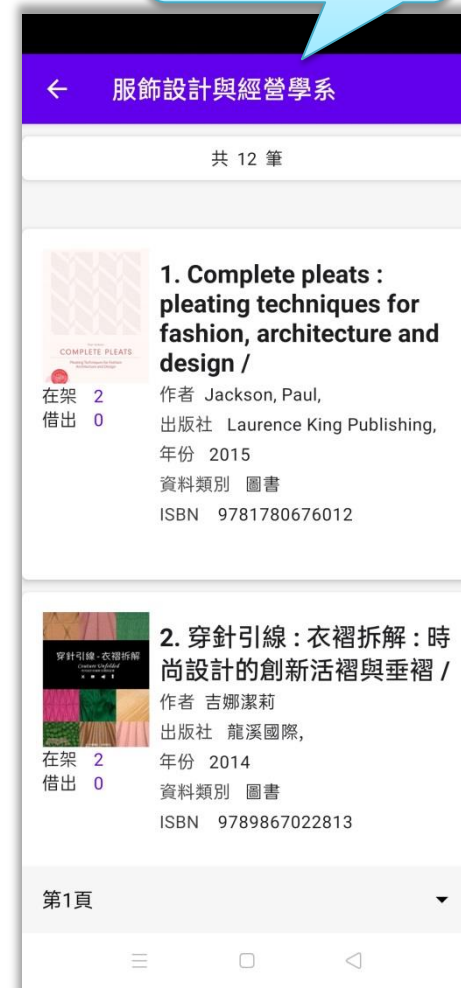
← 服飾設計與經營學系

共 12 筆

COMPLETE PLEATS

1. Complete pleats : pleating techniques for fashion, architecture and design /

在架 2
借出 0

作者 Jackson, Paul,
出版社 Laurence King Publishing,
年份 2015
資料類別 圖書
ISBN 9781780676012

穿針引線．衣褶拆解
Couture Unfolded

2. 穿針引線 : 衣褶拆解 : 時尚設計的創新活褶與垂褶 /

在架 2
借出 0

作者 吉娜潔莉
出版社 龍溪國際,
年份 2014
資料類別 圖書
ISBN 9789867022813

第1頁